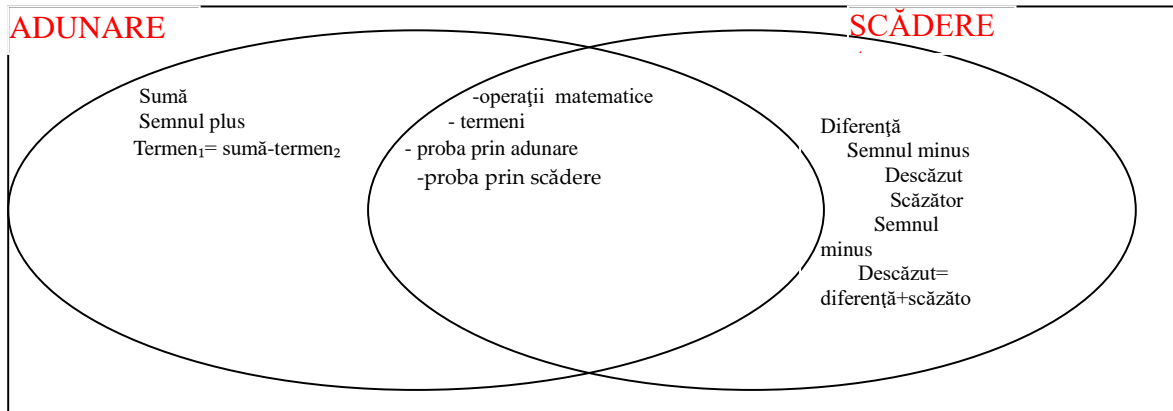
ADUNARE

SCĂDERE

Sumă
Semnul plus
Termen$_1$= sumă-termen$_2$

-operaţii matematice
- termeni
- proba prin adunare
-proba prin scădere

Diferenţă
Semnul minus
Descăzut
Scăzător
Semnul minus
Descăzut= diferenţă+scăzăto